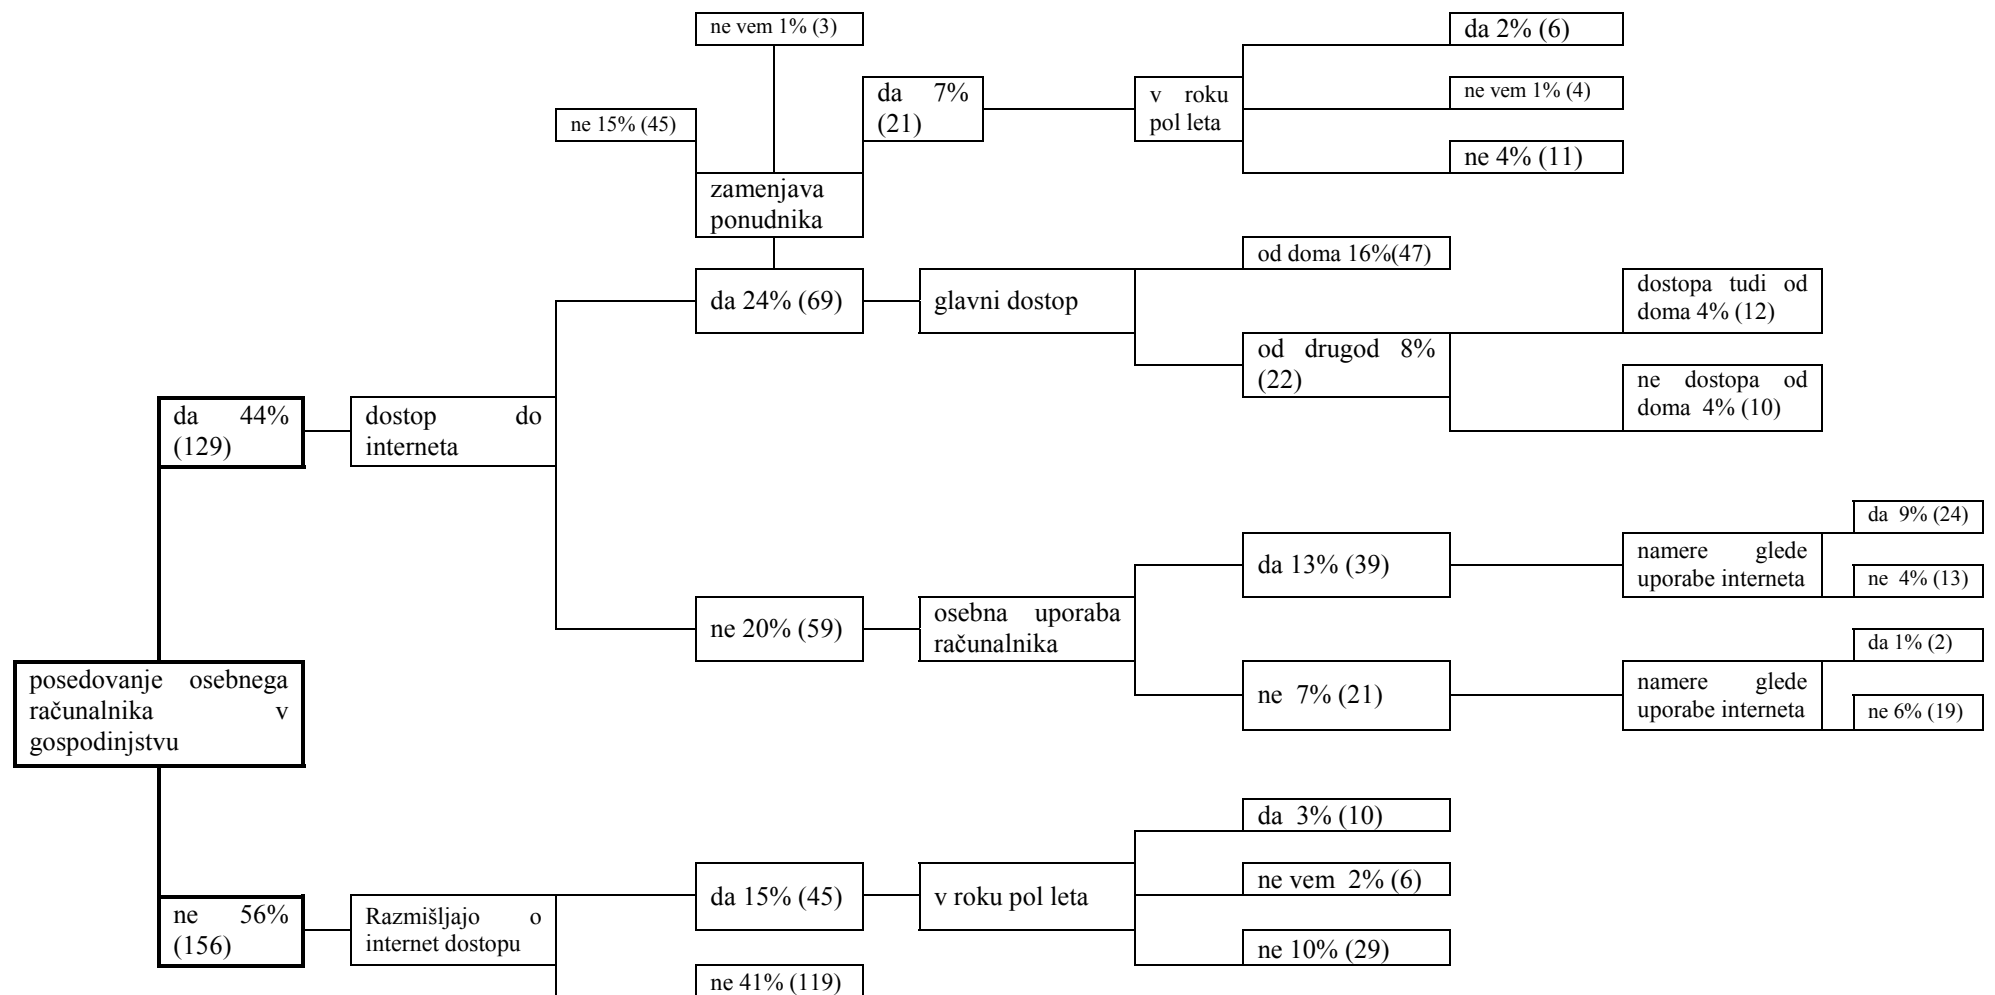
ne vem 1% (3)

ne 15% (45)

zamenjava ponudnika

da 7% (21)

v roku pol leta

da 2% (6)

ne vem 1% (4)

ne 4% (11)

da 24% (69)

glavni dostop

od doma 16%(47)

od drugod 8% (22)

dostopa tudi od doma 4% (12)

ne dostopa od doma 4% (10)

posedovanje osebnega računalnika v gospodinjstvu

da 44% (129)

dostop do interneta

ne 20% (59)

osebna uporaba računalnika

da 13% (39)

namere glede uporabe interneta

da 9% (24)

ne 4% (13)

ne 7% (21)

namere glede uporabe interneta

da 1% (2)

ne 6% (19)

ne 56% (156)

Razmišljajo o internet dostopu

da 15% (45)

v roku pol leta

da 3% (10)

ne vem 2% (6)

ne 10% (29)

ne 41% (119)